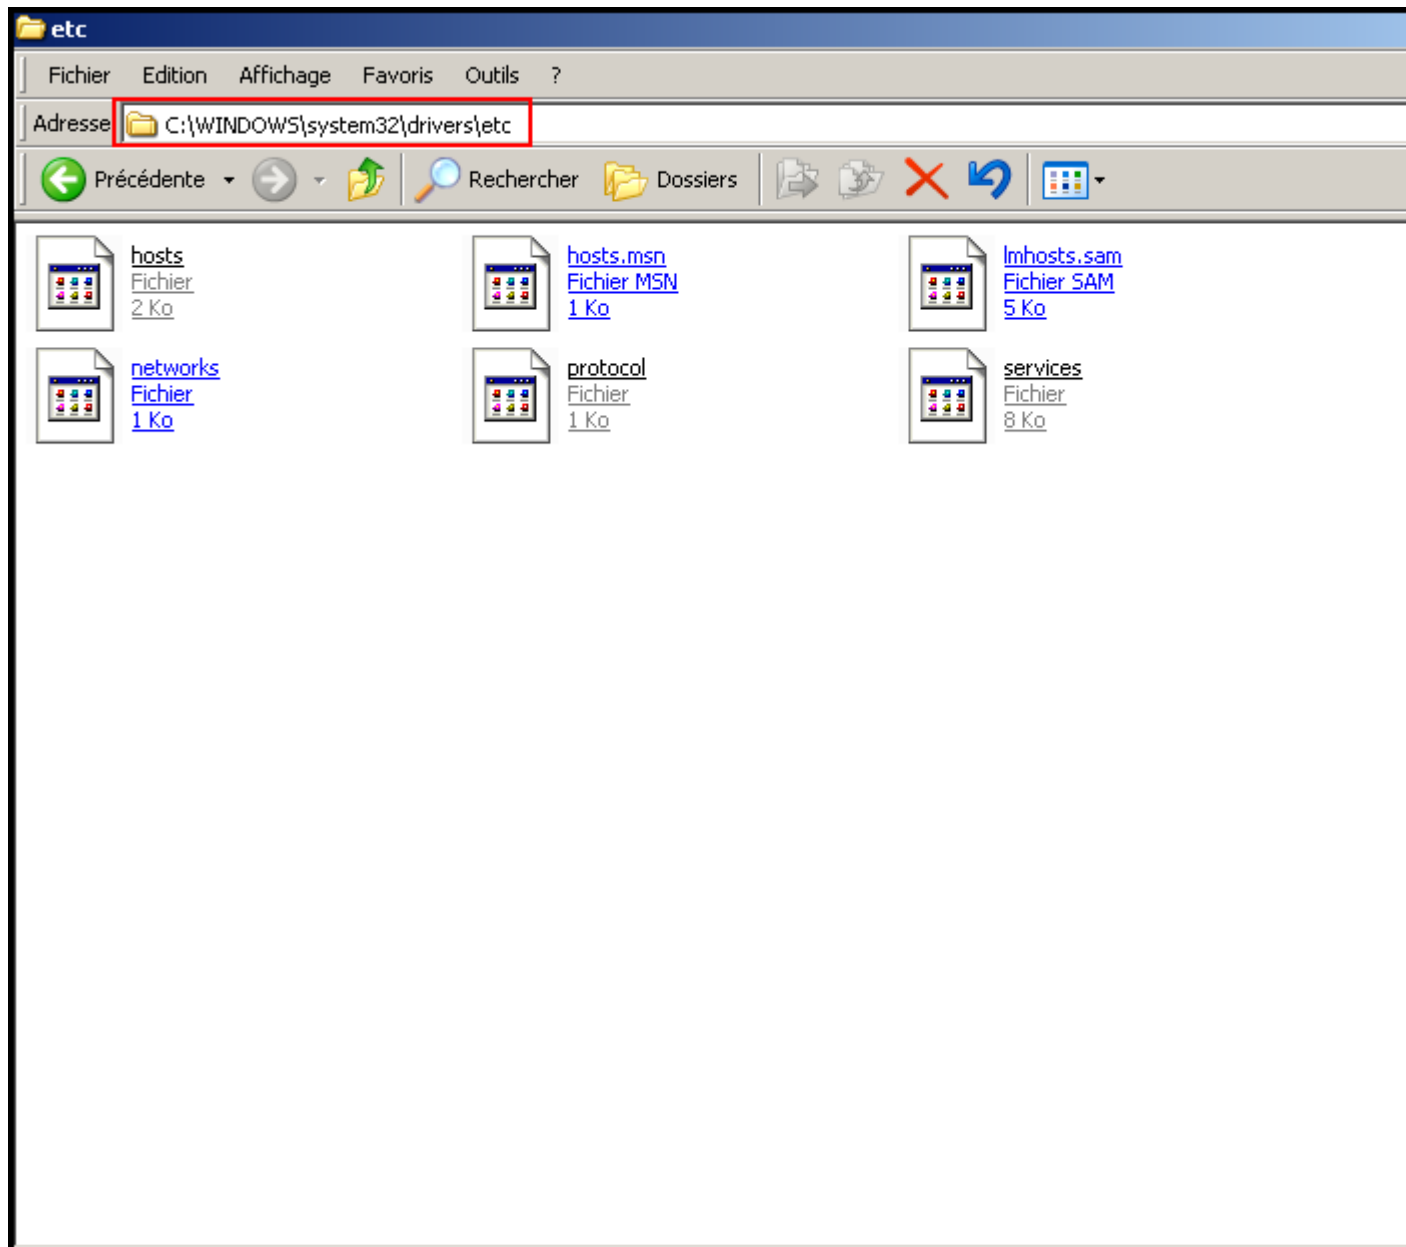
etc

Fichier Edition Affichage Favoris Outils ?

Adresse C:\WINDOWS\system32\drivers\etc

Précédente Rechercher Dossiers

hosts
Fichier
2 Ko

hosts.msn
Fichier MSN
1 Ko

lmhosts.sam
Fichier SAM
5 Ko

networks
Fichier
1 Ko

protocol
Fichier
1 Ko

services
Fichier
8 Ko